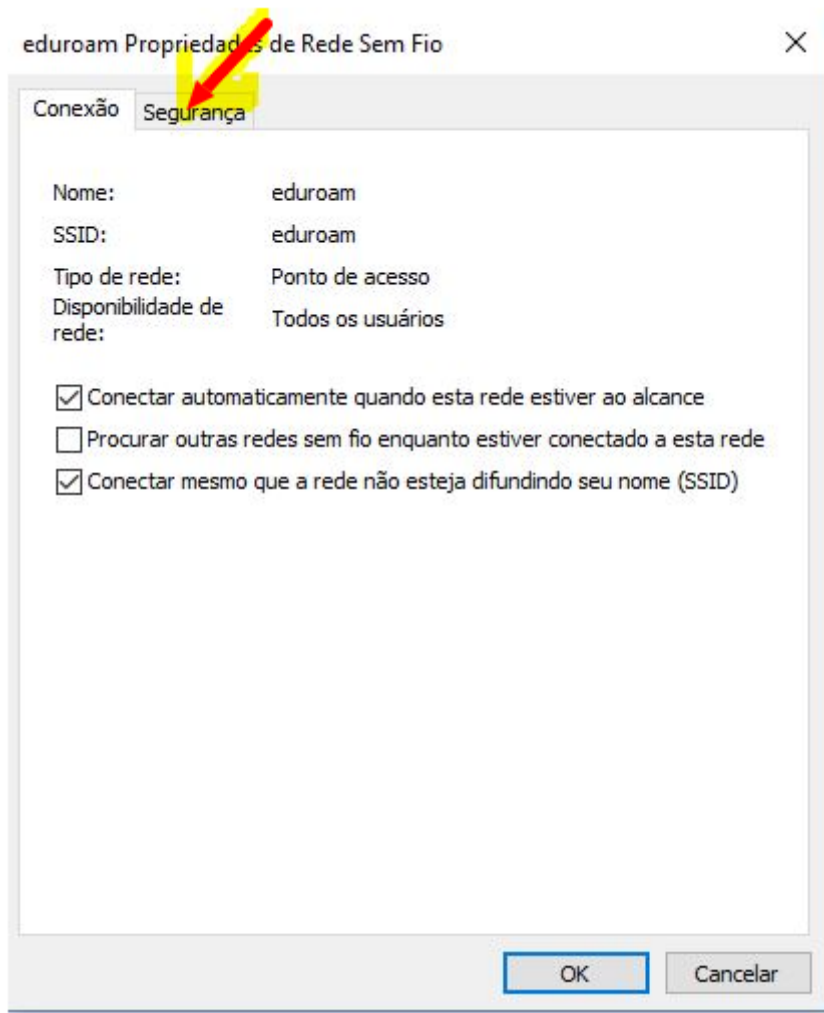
eduroam Propriedad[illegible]s de Rede Sem Fio

×

Conexão Segurança

Nome: eduroam

SSID: eduroam

Tipo de rede: Ponto de acesso

Disponibilidade de rede: Todos os usuários

☑ Conectar automaticamente quando esta rede estiver ao alcance

☐ Procurar outras redes sem fio enquanto estiver conectado a esta rede

☑ Conectar mesmo que a rede não esteja difundindo seu nome (SSID)

OK Cancelar